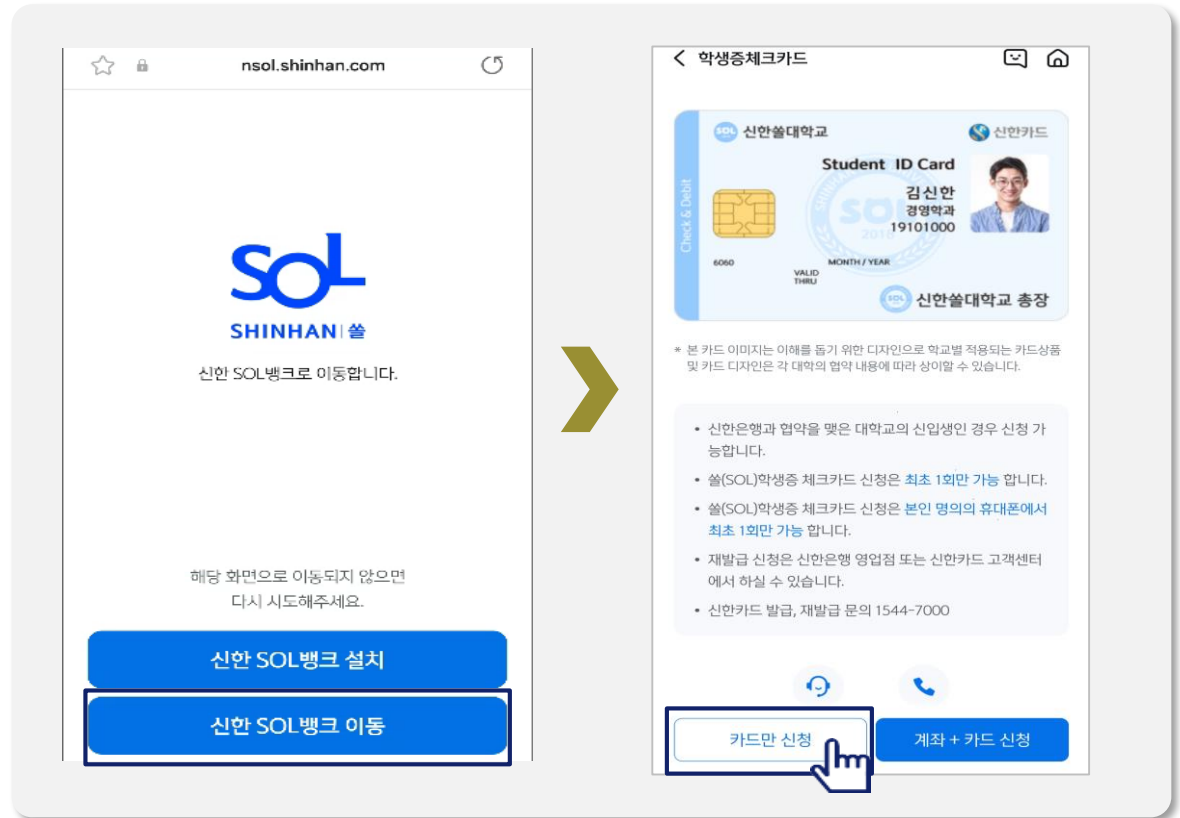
nsol.shinhan.com

SOL
SHINHAN | 쏠

신한 SOL뱅크로 이동합니다.

해당 화면으로 이동되지 않으면
다시 시도해주세요.

신한 SOL뱅크 설치

신한 SOL뱅크 이동

< 학생증체크카드

신한쏠대학교
신한카드
Check & Debit
Student ID Card
김신한
경영학과
19101000
6060
MONTH / YEAR
VALID THRU
신한쏠대학교 총장

* 본 카드 이미지는 이해를 돕기 위한 디자인으로 학교별 적용되는 카드상품 및 카드 디자인은 각 대학의 협약 내용에 따라 상이할 수 있습니다.

• 신한은행과 협약을 맺은 대학교의 신입생인 경우 신청 가능합니다.
• 쏠(SOL)학생증 체크카드 신청은 최초 1회만 가능 합니다.
• 쏠(SOL)학생증 체크카드 신청은 본인 명의의 휴대폰에서 최초 1회만 가능 합니다.
• 재발급 신청은 신한은행 영업점 또는 신한카드 고객센터에서 하실 수 있습니다.
• 신한카드 발급, 재발급 문의 1544-7000

카드만 신청
계좌 + 카드 신청